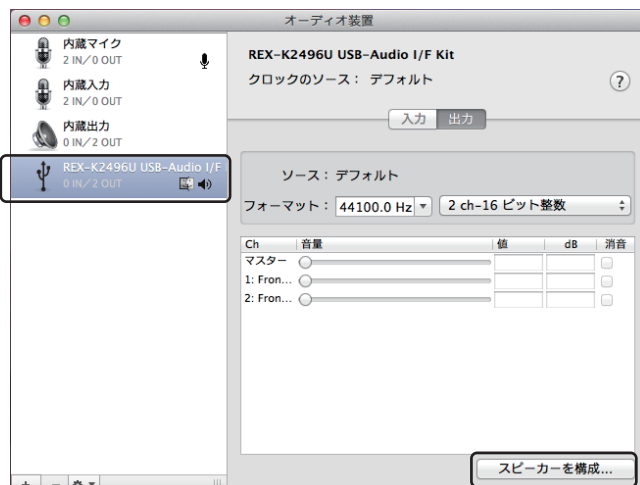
オーディオ装置

内蔵マイク
2 IN／0 OUT

内蔵入力
2 IN／0 OUT

内蔵出力
0 IN／2 OUT

REX-K2496U USB-Audio I/F
0 IN／2 OUT

REX-K2496U USB-Audio I/F Kit
クロックのソース： デフォルト

?

入力 出力

ソース：デフォルト

フォーマット： 44100.0 Hz 2 ch-16 ビット整数

| Ch | 音量 | 値 | dB | 消音 |
|---|---|---|---|---|
| マスター | | | | |
| 1: Fron... | | | | |
| 2: Fron... | | | | |

スピーカーを構成...

+ −